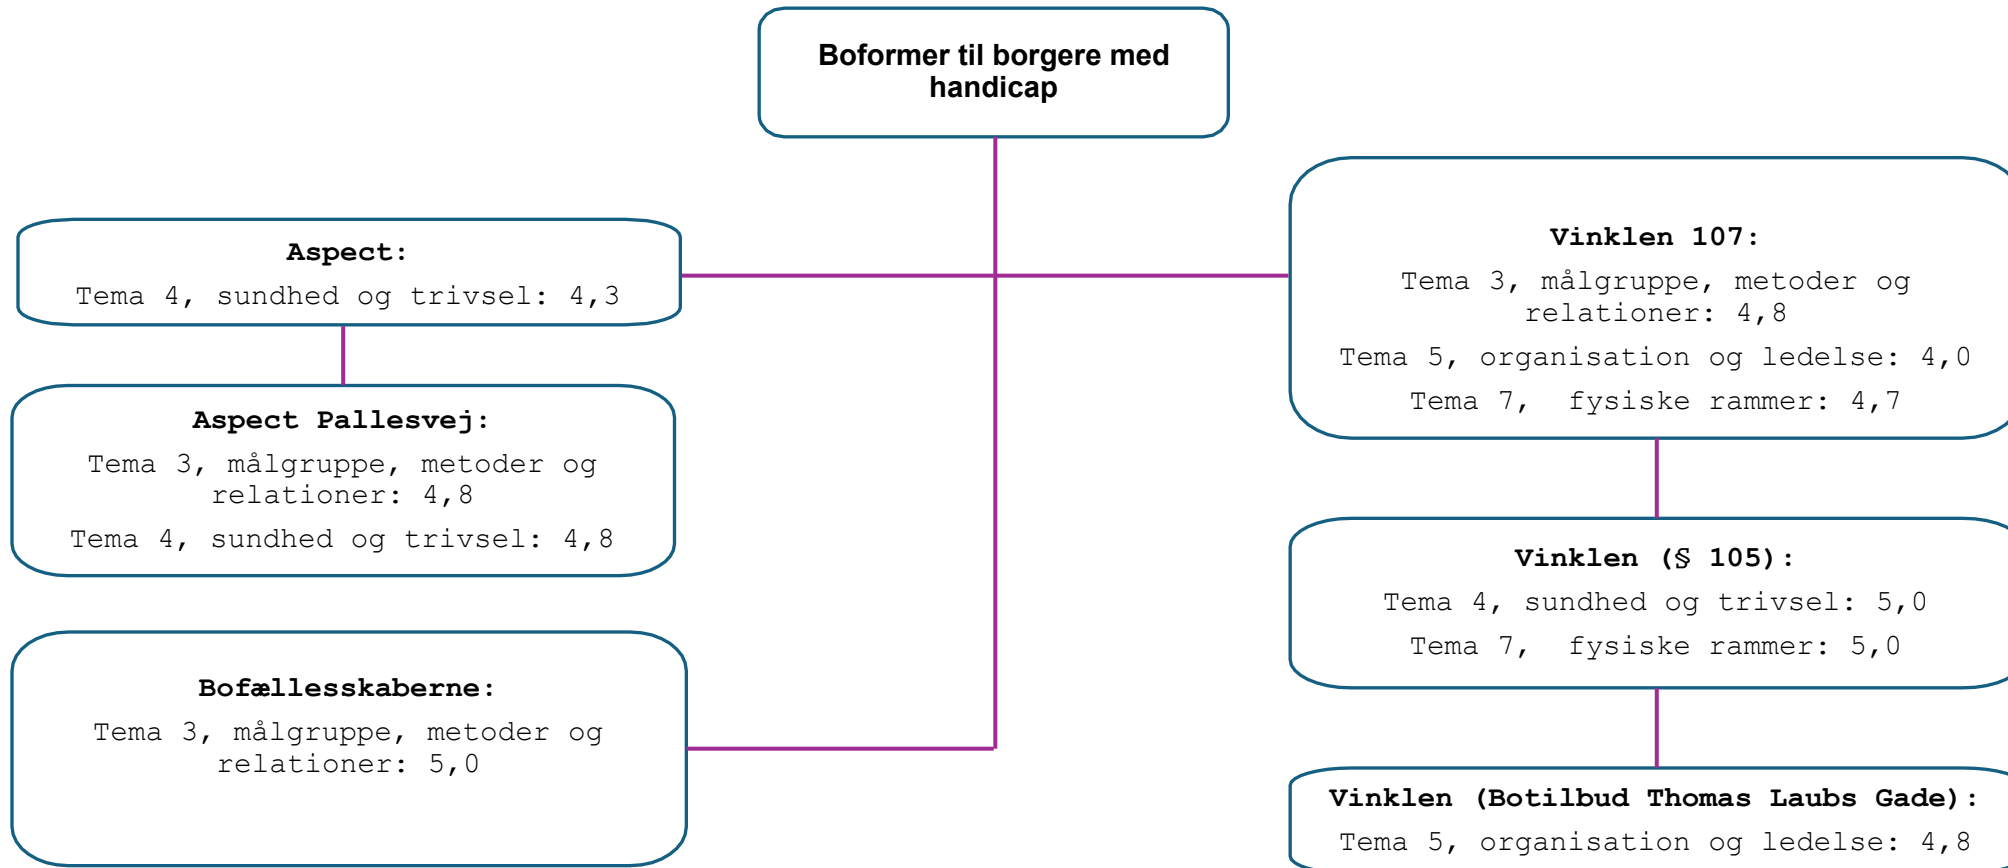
Boformer til borgere med handicap

Aspect:

Tema 4, sundhed og trivsel: 4,3

Aspect Pallesvej:

Tema 3, målgruppe, metoder og relationer: 4,8

Tema 4, sundhed og trivsel: 4,8

Bofællesskaberne:

Tema 3, målgruppe, metoder og relationer: 5,0

Vinklen 107:

Tema 3, målgruppe, metoder og relationer: 4,8

Tema 5, organisation og ledelse: 4,0

Tema 7, fysiske rammer: 4,7

Vinklen (§ 105):

Tema 4, sundhed og trivsel: 5,0

Tema 7, fysiske rammer: 5,0

Vinklen (Botilbud Thomas Laubs Gade):

Tema 5, organisation og ledelse: 4,8